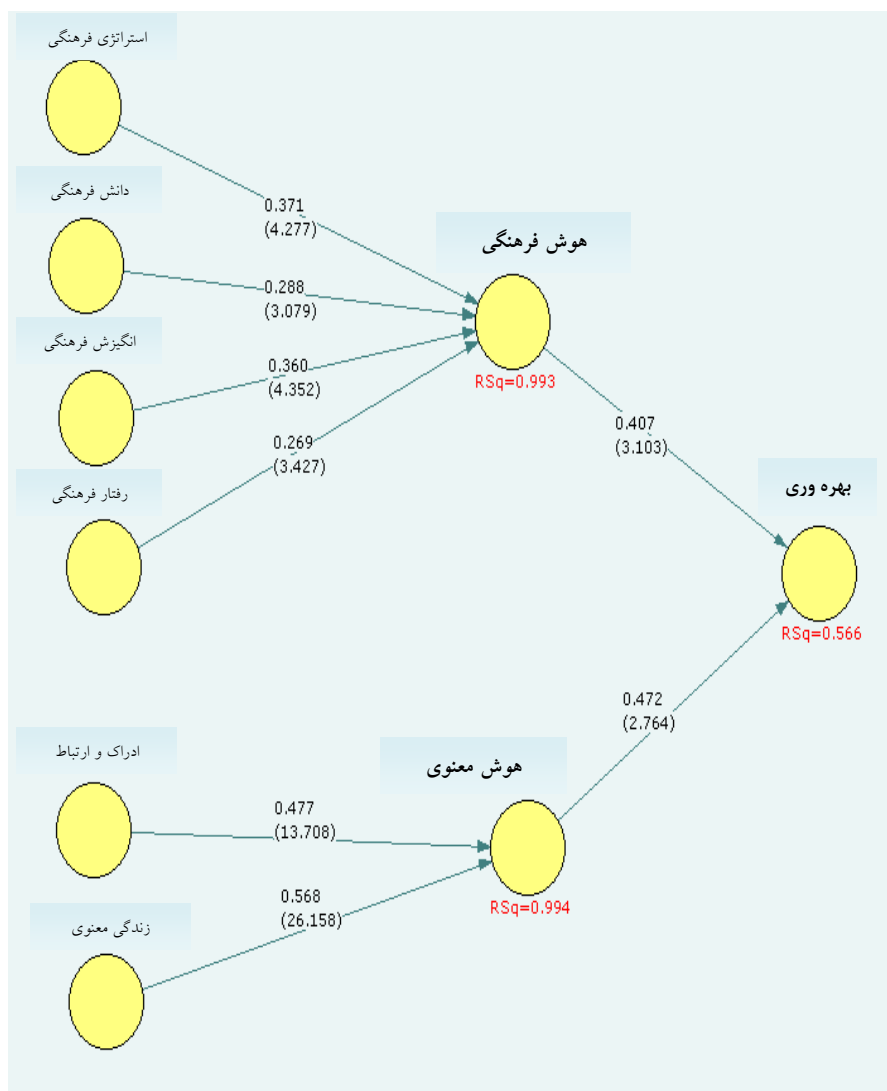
استراتژی فرهنگی

دانش فرهنگی

انگیزش فرهنگی

رفتار فرهنگی

0.371
(4.277)

0.288
(3.079)

0.360
(4.352)

0.269
(3.427)

هوش فرهنگی

RSq=0.993

0.407
(3.103)

بهره وری

RSq=0.566

0.472
(2.764)

ادراک و ارتباط

هوش معنوی

0.477
(13.708)

0.568
(26.158)

RSq=0.994

زندگی معنوی